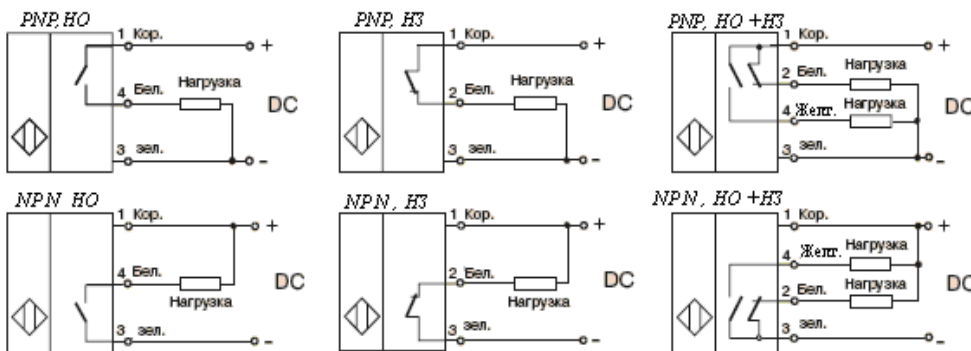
PNP,НО
1 Кор.
+
4 Бел.
Нагрузка
DC
3 зел.
-

PNP, НЗ
1 Кор.
+
2 Бел.
Нагрузка
DC
3 зел.
-

PNP, НО +НЗ
1 Кор.
+
2 Бел.
Нагрузка
4 Желт.
Нагрузка
DC
3 зел.
-

NPN НО
1 Кор.
+
4 Бел.
Нагрузка
DC
3 зел.
-

NPN, НЗ
1 Кор.
+
2 Бел.
Нагрузка
DC
3 зел.
-

NPN, НО +НЗ
1 Кор.
+
4 Желт.
Нагрузка
2 Бел.
Нагрузка
DC
3 зел.
-